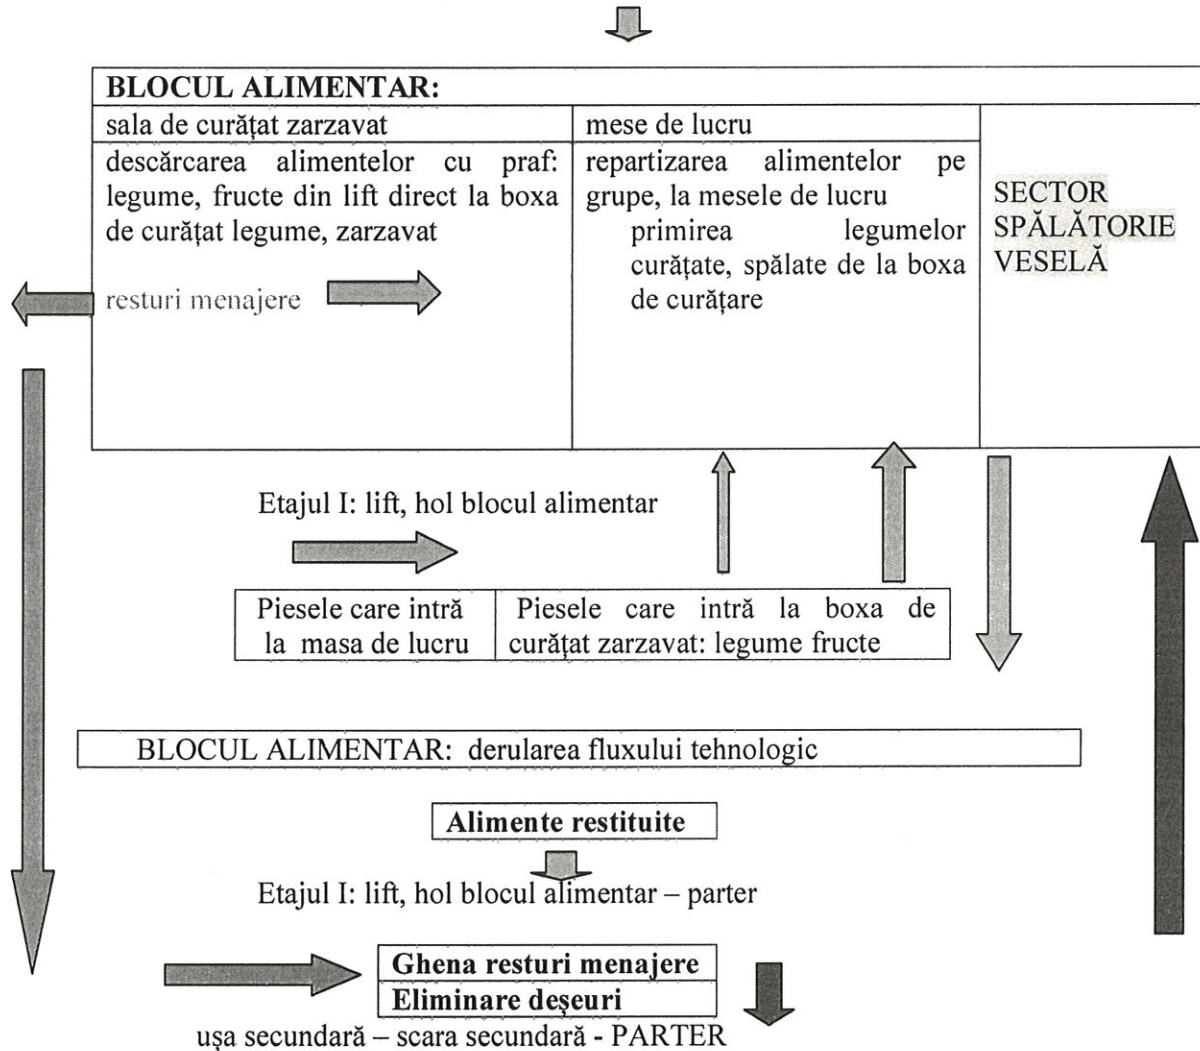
| BLOCUL ALIMENTAR: | | |
|---|---|---|
| sala de curățat zarzavat | mese de lucru | SECTOR SPĂLĂTORIE VESELĂ |
| descărcarea alimentelor cu praf: legume, fructe din lift direct la boxa de curățat legume, zarzavat<br>resturi menajere | repartizarea alimentelor pe grupe, la mesele de lucru<br>primirea legumelor curățate, spălate de la boxa de curățare | |

Etajul I: lift, hol blocul alimentar

| Piesele care intră la masa de lucru | Piesele care intră la boxa de curățat zarzavat: legume fructe |
|---|---|

BLOCUL ALIMENTAR: derularea fluxului tehnologic

**Alimente restituite**

Etajul I: lift, hol blocul alimentar – parter

**Ghena resturi menajere**

**Eliminare deșeuri**

ușa secundară – scara secundară - PARTER